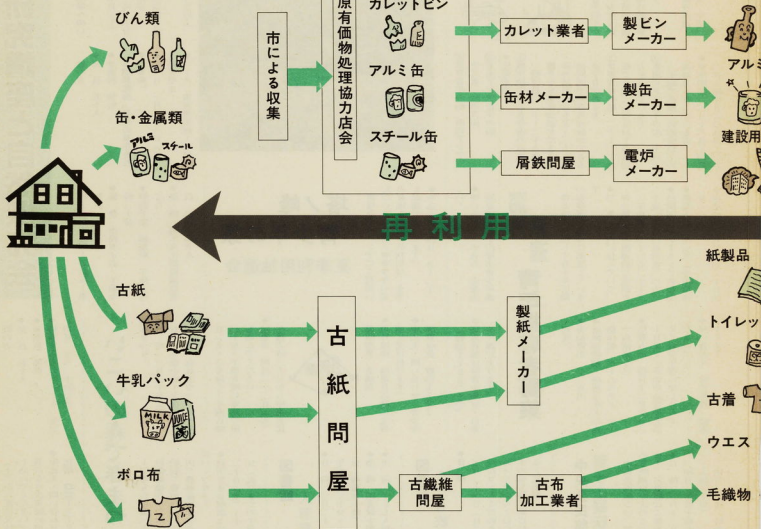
びん類

缶・金属類

アルミ

スチール

市による収集

原有価物処理協力店会

カレットビン

アルミ缶

スチール缶

カレット業者

製ビンメーカー

缶材メーカー

製缶メーカー

屑鉄問屋

電炉メーカー

アルミ

建設用

再利用

紙製品

古紙

古紙問屋

製紙メーカー

トイレッ

牛乳パック

MILK

古着

ウエス

ボロ布

古繊維問屋

古布加工業者

毛織物